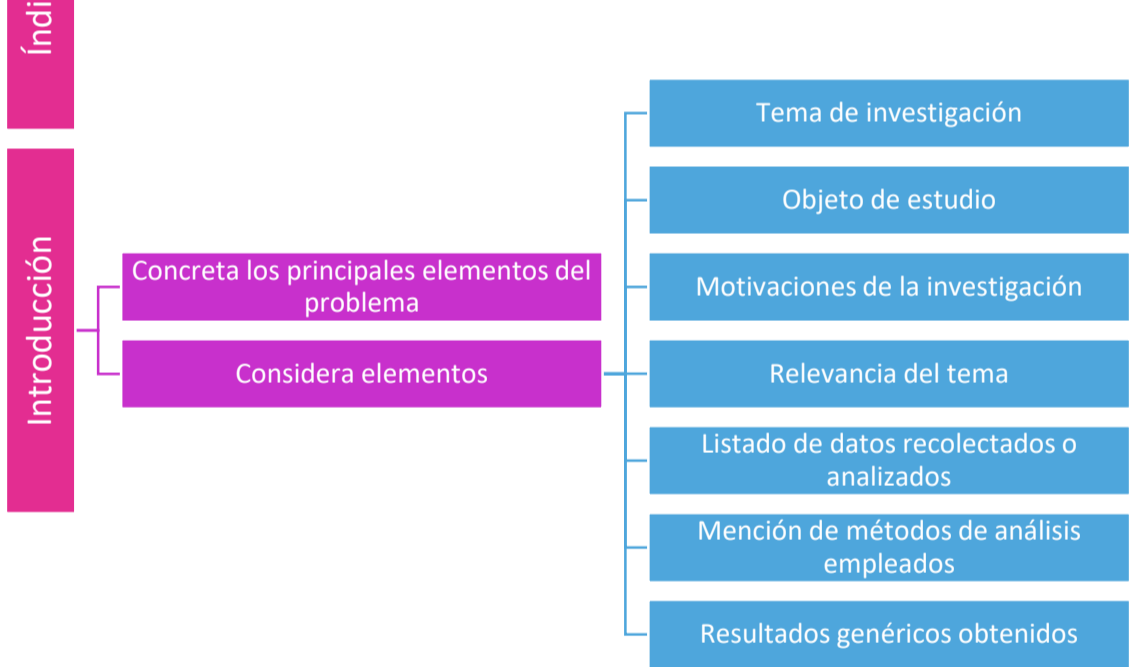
Índi

Introducción

Concreta los principales elementos del problema

Considera elementos

Tema de investigación

Objeto de estudio

Motivaciones de la investigación

Relevancia del tema

Listado de datos recolectados o analizados

Mención de métodos de análisis empleados

Resultados genéricos obtenidos